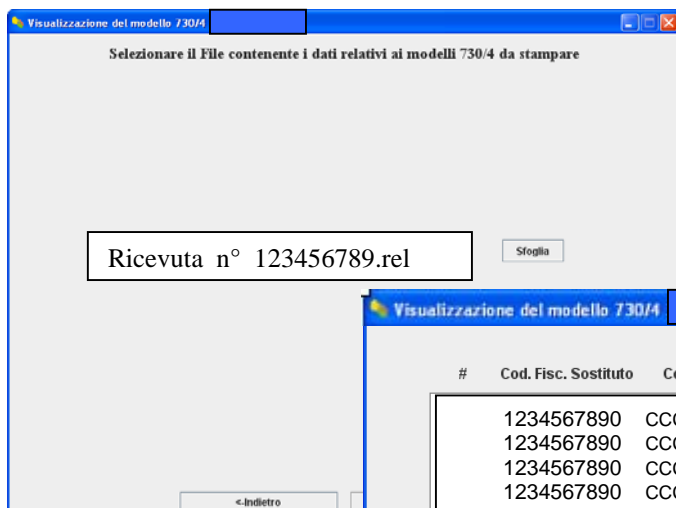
Visualizzazione del modello 730/4

Selezionare il File contenente i dati relativi ai modelli 730/4 da stampare

Ricevuta n° 123456789.rel

Sfoglia

Visualizzazione del modello 730/4

| # | Cod. Fisc. Sostituto | C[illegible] |
|---|---|---|
| | 1234567890 | CC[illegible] |
| | 1234567890 | CC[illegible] |
| | 1234567890 | CC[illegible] |
| | 1234567890 | CC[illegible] |

<-Indietro